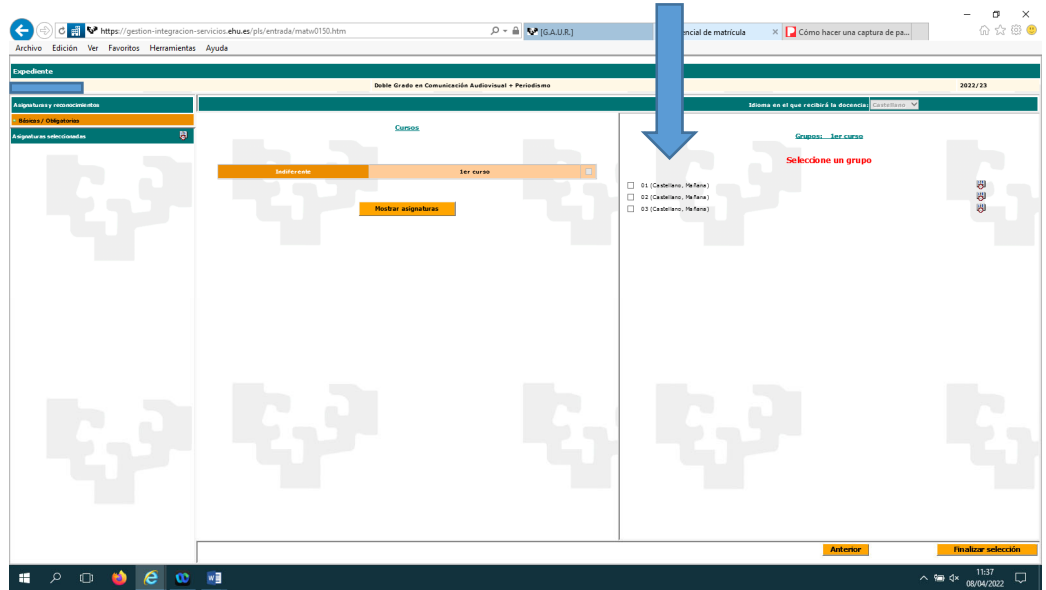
https://gestion-integracion-servicios.ehu.es/pls/entrada/matw0150.htm
[G.A.U.R.]
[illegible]encial de matrícula
Cómo hacer una captura de pa...

Archivo Edición Ver Favoritos Herramientas Ayuda

Expediente

Doble Grado en Comunicación Audiovisual + Periodismo

2022/23

Asignaturas y reconocimientos

Básicas / Obligatorias

Asignaturas seleccionadas

Idioma en el que recibirá la docencia: Castellano

Cursos

Indiferente

1er curso

Mostrar asignaturas

Grupos: 1er curso

Seleccione un grupo

01 (Castellano, Mañana)
02 (Castellano, Mañana)
03 (Castellano, Mañana)

Anterior

Finalizar selección

11:37
08/04/2022